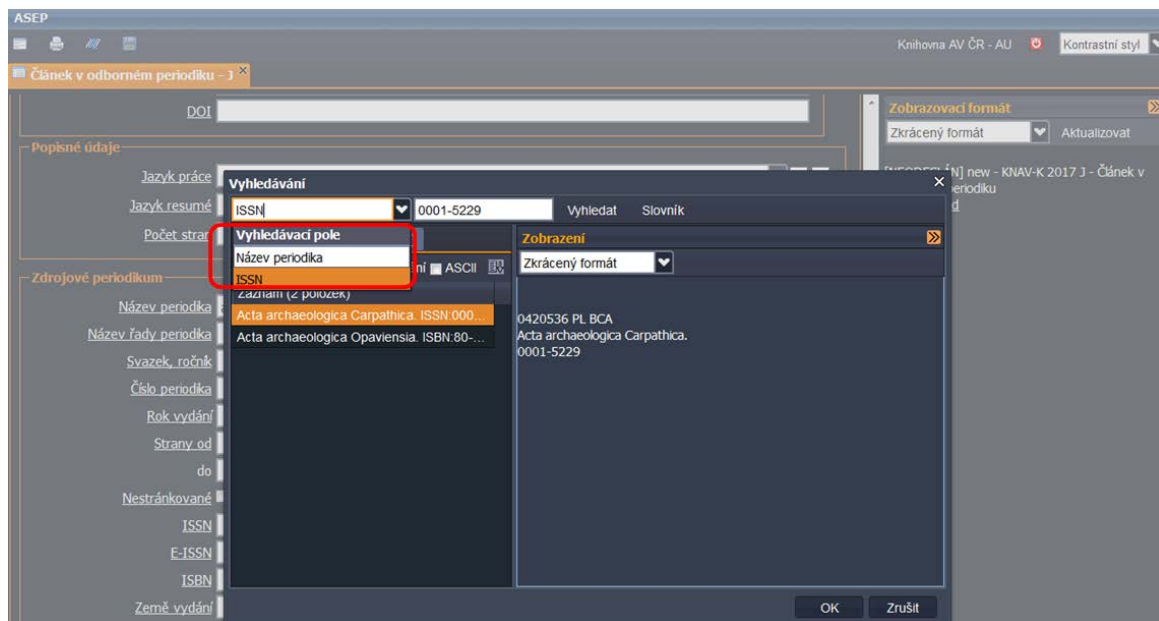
ASEP

Knihovna AV ČR - AU
Kontrastní styl

Článek v odborném periodiku - J

DOI

Popisné údaje

Jazyk práce

Jazyk resumé

Počet stran

Zdrojové periodikum

Název periodika

Název řady periodika

Svazek, ročník

Číslo periodika

Rok vydání

Strany od

do

Nestránkované

ISSN

E-ISSN

ISBN

Země vydání

Zobrazovací formát

Zkrácený formát

Aktualizovat

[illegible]N] new - KNAV-K 2017 J - Článek v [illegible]eriodiku

Vyhledávání

ISSN

0001-5229

Vyhledat

Slovník

Vyhledávací pole

Název periodika

ISSN

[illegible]ní

ASCII

Záznam (2 položek)

Acta archaeologica Carpathica. ISSN:000...

Acta archaeologica Opaviensia. ISBN:80-...

Zobrazení

Zkrácený formát

0420536 PL BCA
Acta archaeologica Carpathica.
0001-5229

OK

Zrušit